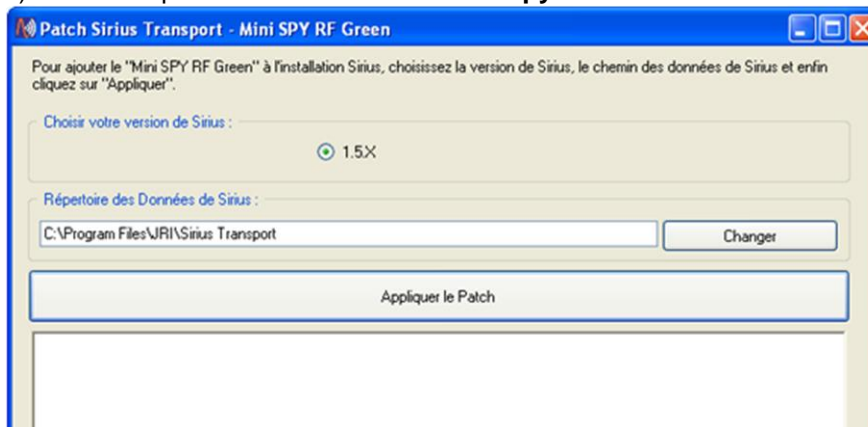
Patch Sirius Transport - Mini SPY RF Green

Pour ajouter le "Mini SPY RF Green" à l'installation Sirius, choisissez la version de Sirius, le chemin des données de Sirius et enfin cliquez sur "Appliquer".

Choisir votre version de Sirius :

1.5X

Répertoire des Données de Sirius :

C:\Program Files\JRI\Sirius Transport

Changer

Appliquer le Patch